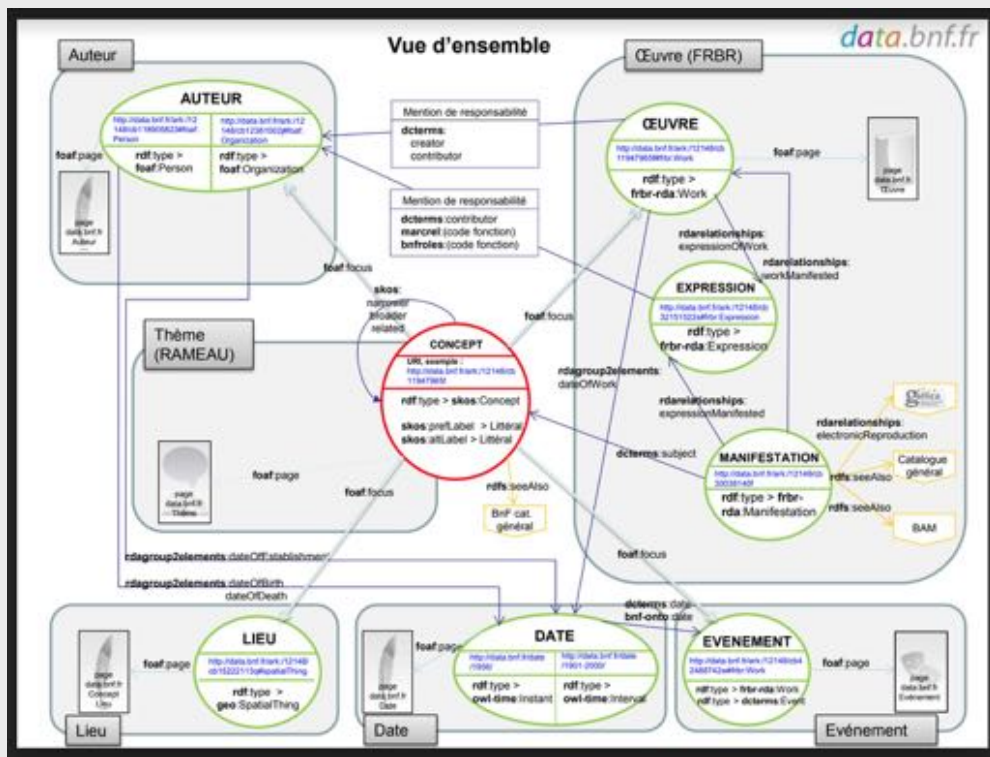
Vue d'ensemble

data.bnf.fr

Auteur

AUTEUR

http://data.bnf.fr/ark:/12148/cb11900582#foaf:Person

http://data.bnf.fr/ark:/12148/cb12361002#foaf:Organization

rdf:type > foaf:Person

rdf:type > foaf:Organization

foaf:page

page data.bnf.fr Auteur

Mention de responsabilité

dcterms: creator contributor

Mention de responsabilité

dcterms:contributor
marcrel:(code fonction)
bnfroles:(code fonction)

Œuvre (FRBR)

ŒUVRE

http://data.bnf.fr/ark:/12148/cb11947965#frbr:Work

rdf:type > frbr-rda:Work

foaf:page

page data.bnf.fr Œuvre

rdarelationships: expressionOfWork

rdarelationships: workManifested

EXPRESSION

http://data.bnf.fr/ark:/12148/cb32151023#frbr:Expression

rdf:type > frbr-rda:Expression

foaf:focus

skos: narrower broader related

Thème (RAMEAU)

CONCEPT

URL exemple : http://data.bnf.fr/ark:/12148/cb11947965t

rdf:type > skos:Concept

skos:prefLabel > Littéral
skos:altLabel > Littéral

foaf:focus

rdagroup2elements: dateOfWork

rdarelationships: expressionManifested

Gallica

rdarelationships: electronicReproduction

dcterms:subject

MANIFESTATION

http://data.bnf.fr/ark:/12148/cb30038140f

rdf:type > frbr-rda:Manifestation

rdfs:seeAlso

Catalogue général

rdfs:seeAlso

BAM

page data.bnf.fr Thème

foaf:page

foaf:focus

rdfs:seeAlso

BnF cat. général

rdagroup2elements:dateOfEstablishment

rdagroup2elements:dateOfBirth dateOfDeath

foaf:focus

dcterms:date
bnf-onto:date

LIEU

http://data.bnf.fr/ark:/12148/cb15222113q#spatialThing

rdf:type > geo:SpatialThing

foaf:page

page data.bnf.fr Concept Lieu

Lieu

DATE

http://data.bnf.fr/date/1956/

http://data.bnf.fr/date/1901-2000/

rdf:type > owl-time:Instant

rdf:type > owl-time:Interval

foaf:page

page data.bnf.fr Date

Date

EVENEMENT

http://data.bnf.fr/ark:/12148/cb42466742w#frbr:Work

rdf:type > frbr-rda:Work
rdf:type > dcterms:Event

foaf:page

page data.bnf.fr Evénement

Evénement